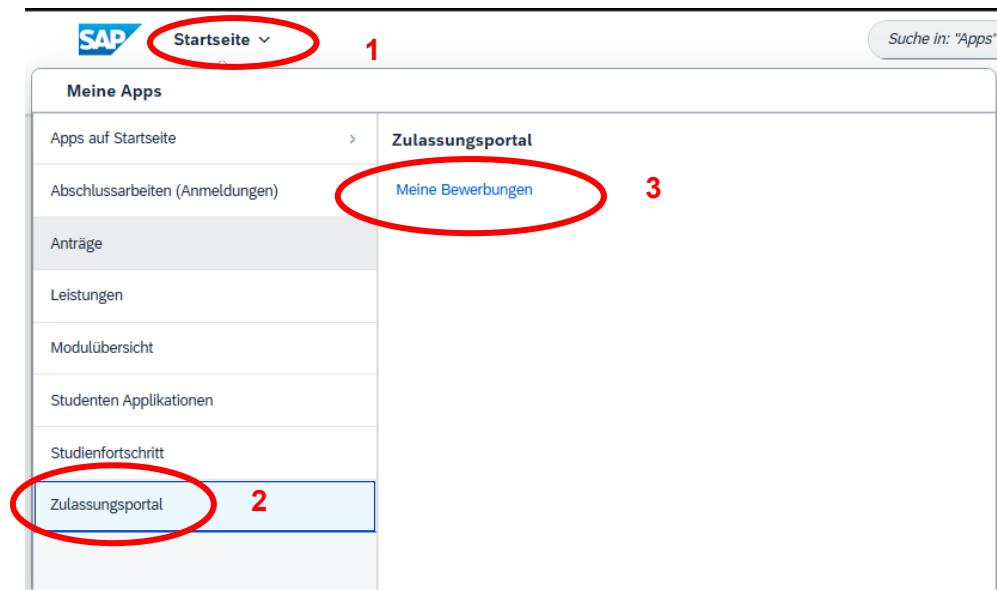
SAP Startseite 1

Suche in: "Apps"

Meine Apps

Apps auf Startseite >

Abschlussarbeiten (Anmeldungen)

Anträge

Leistungen

Modulübersicht

Studenten Applikationen

Studienfortschritt

Zulassungsportal 2

Zulassungsportal

Meine Bewerbungen 3